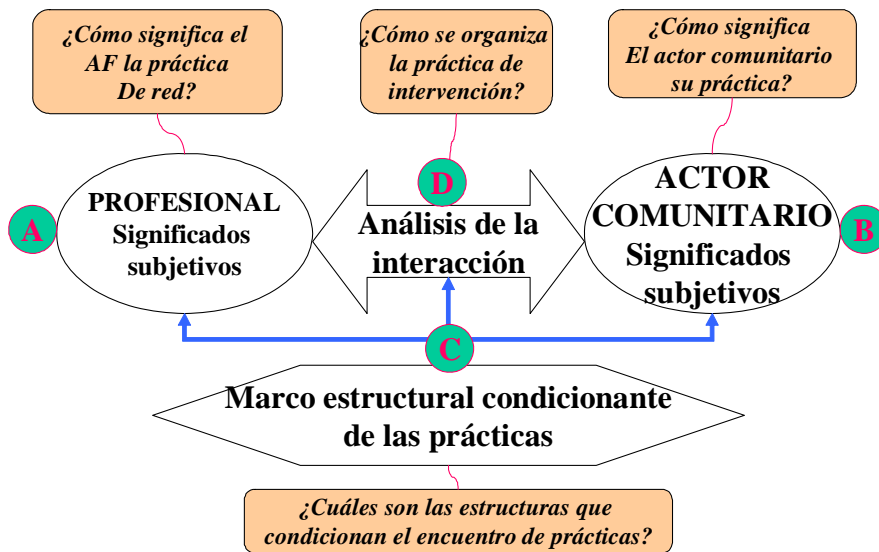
¿Cómo significa el AF la práctica De red?

¿Cómo se organiza la práctica de intervención?

¿Cómo significa El actor comunitario su práctica?

A

PROFESIONAL Significados subjetivos

D

Análisis de la interacción

ACTOR COMUNITARIO Significados subjetivos

B

C

Marco estructural condicionante de las prácticas

¿Cuáles son las estructuras que condicionan el encuentro de prácticas?